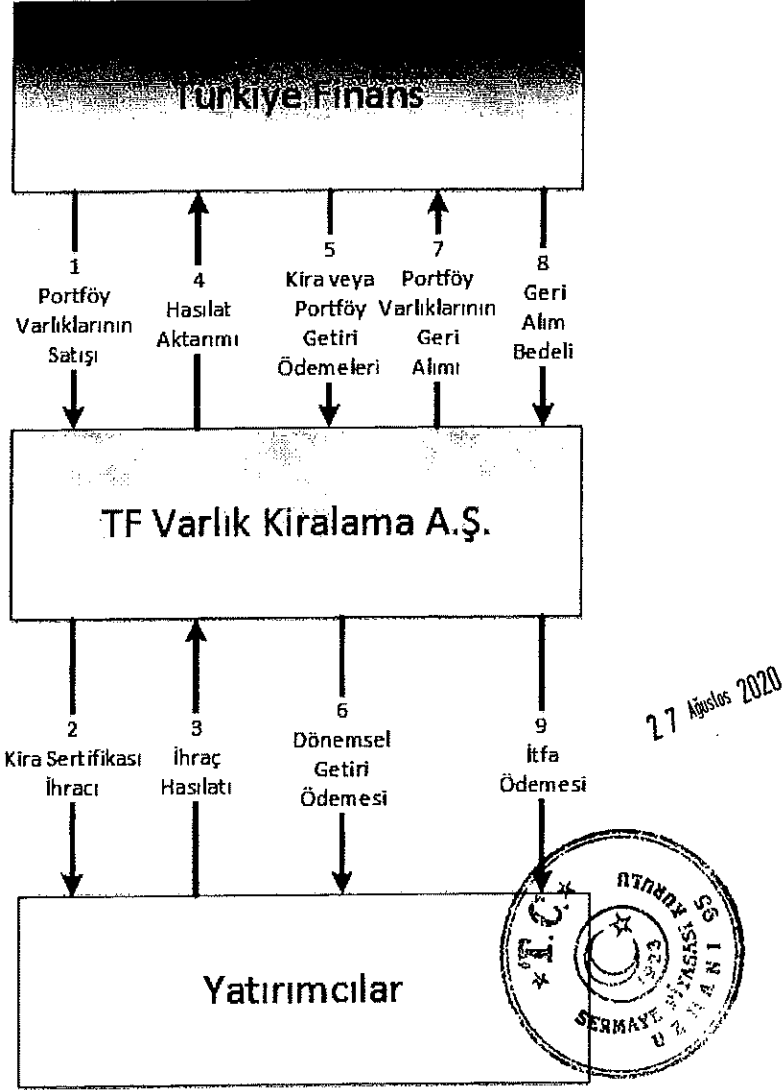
Türkiye Finans

1
Portföy Varlıklarının Satışı

4
Hasılat Aktarımı

5
Kira veya Portföy Getiri Ödemeleri

7
Portföy Varlıklarının Geri Alımı

8
Geri Alım Bedeli

TF Varlık Kiralama A.Ş.

2
Kira Sertifikası İhracı

3
İhraç Hasılatı

6
Dönemsel Getiri Ödemesi

9
İtfa Ödemesi

27 Ağustos 2020

Yatırımcılar

T.C. SERMAYE PİYASASI KURULU 1923 UZMANI 55